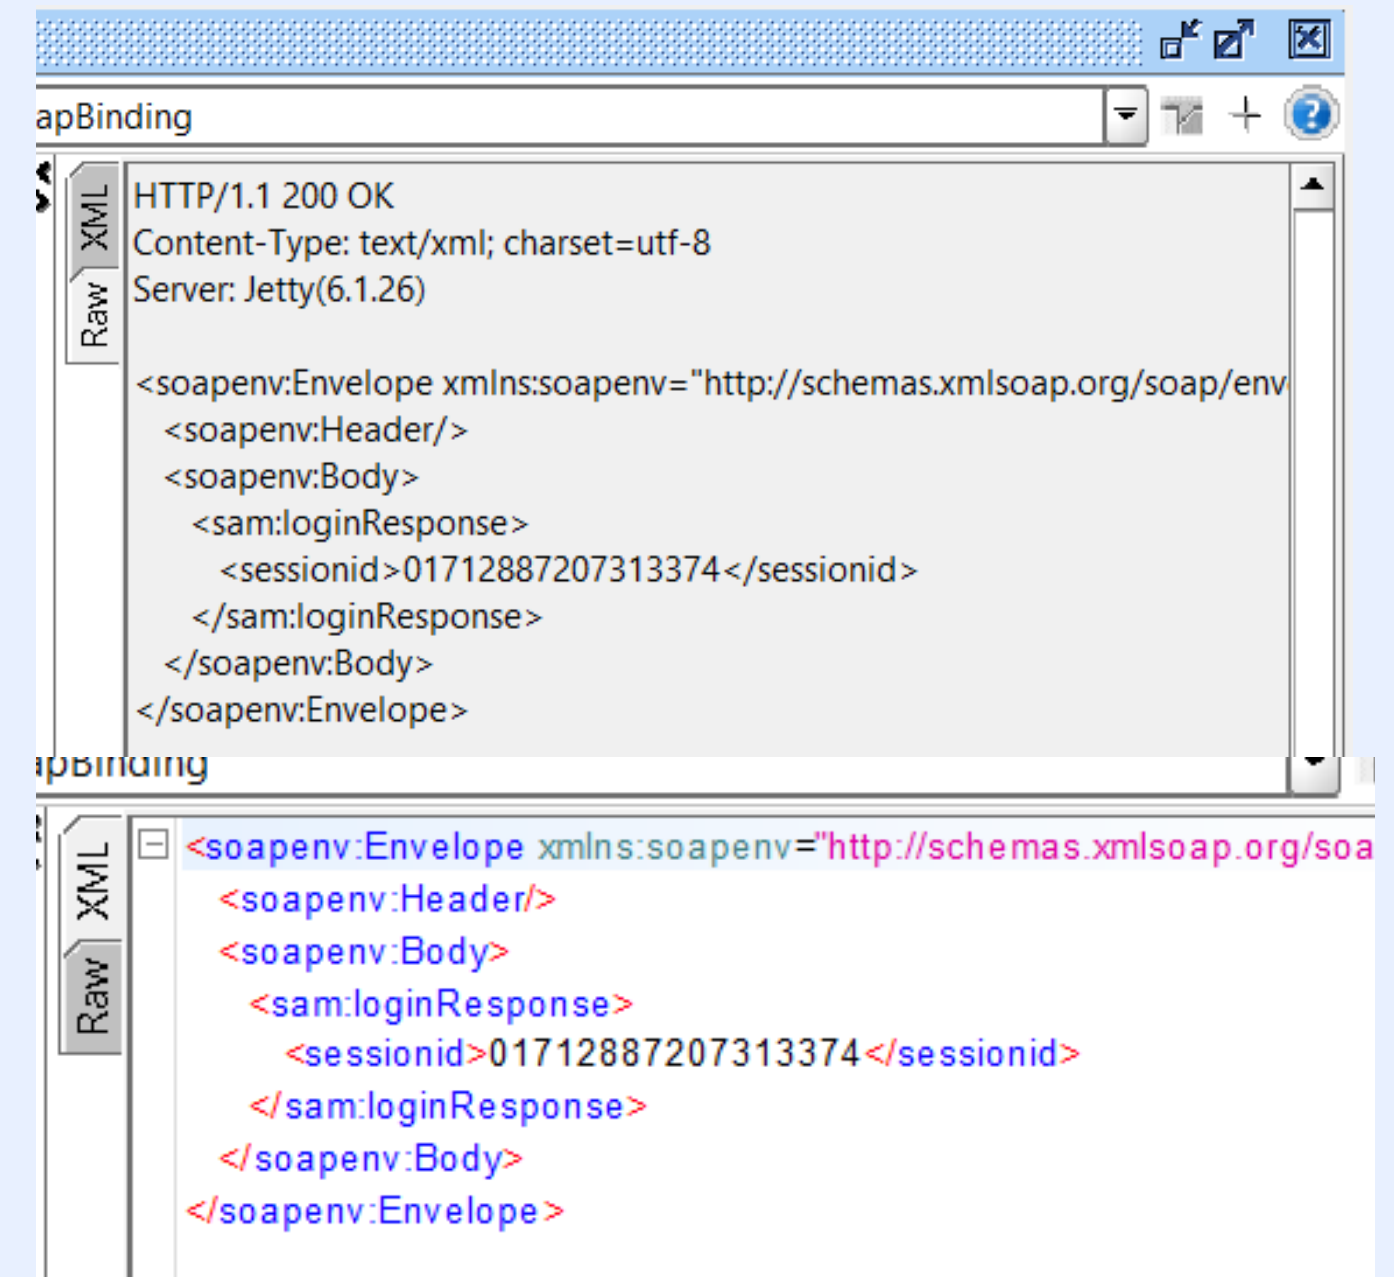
apBinding

XML
Raw

HTTP/1.1 200 OK
Content-Type: text/xml; charset=utf-8
Server: Jetty(6.1.26)

<soapenv:Envelope xmlns:soapenv="http://schemas.xmlsoap.org/soap/env
<soapenv:Header/>
<soapenv:Body>
<sam:loginResponse>
<sessionid>01712887207313374</sessionid>
</sam:loginResponse>
</soapenv:Body>
</soapenv:Envelope>

apBinding

XML
Raw

<soapenv:Envelope xmlns:soapenv="http://schemas.xmlsoap.org/soa
<soapenv:Header/>
<soapenv:Body>
<sam:loginResponse>
<sessionid>01712887207313374</sessionid>
</sam:loginResponse>
</soapenv:Body>
</soapenv:Envelope>